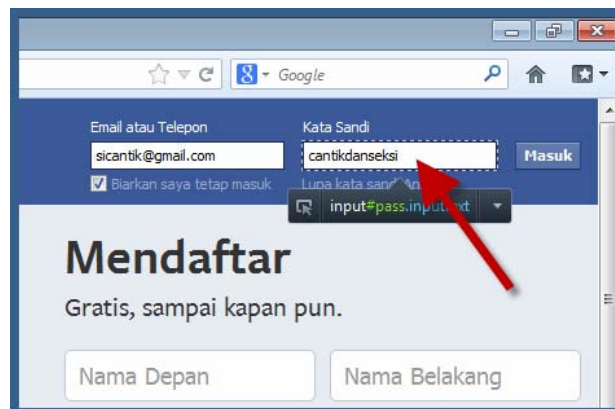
Google

Email atau Telepon
sicantik@gmail.com
Biarkan saya tetap masuk

Kata Sandi
cantikdanseksi
Lupa kata sand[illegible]

Masuk

input#pass.input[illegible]xt

Mendaftar
Gratis, sampai kapan pun.

Nama Depan
Nama Belakang